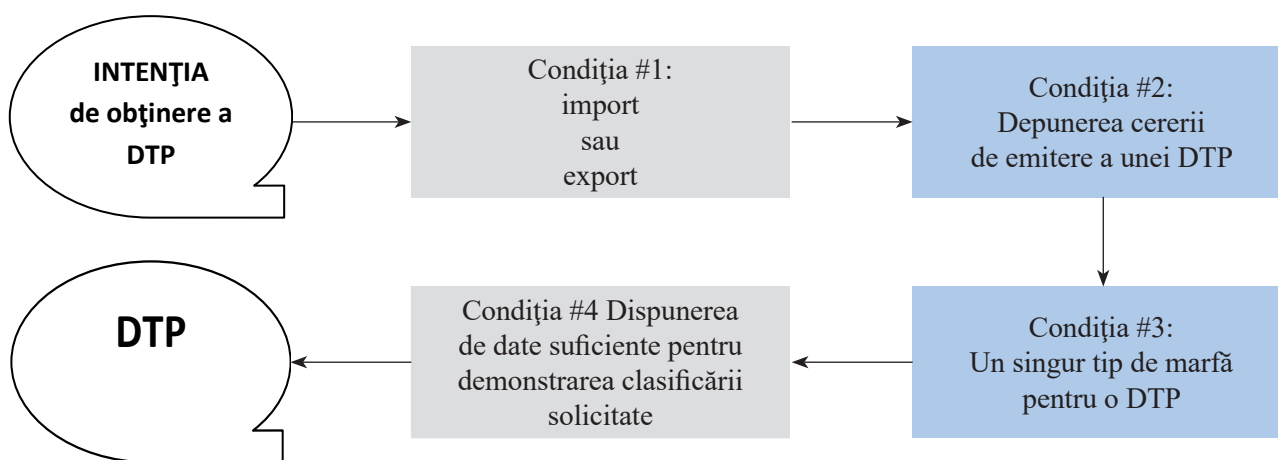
INTENŢIA de obţinere a DTP

Condiţia #1: import sau export

Condiţia #2: Depunerea cererii de emitere a unei DTP

Condiţia #3: Un singur tip de marfă pentru o DTP

Condiţia #4 Dispunerea de date suficiente pentru demonstrarea clasificării solicitate

DTP